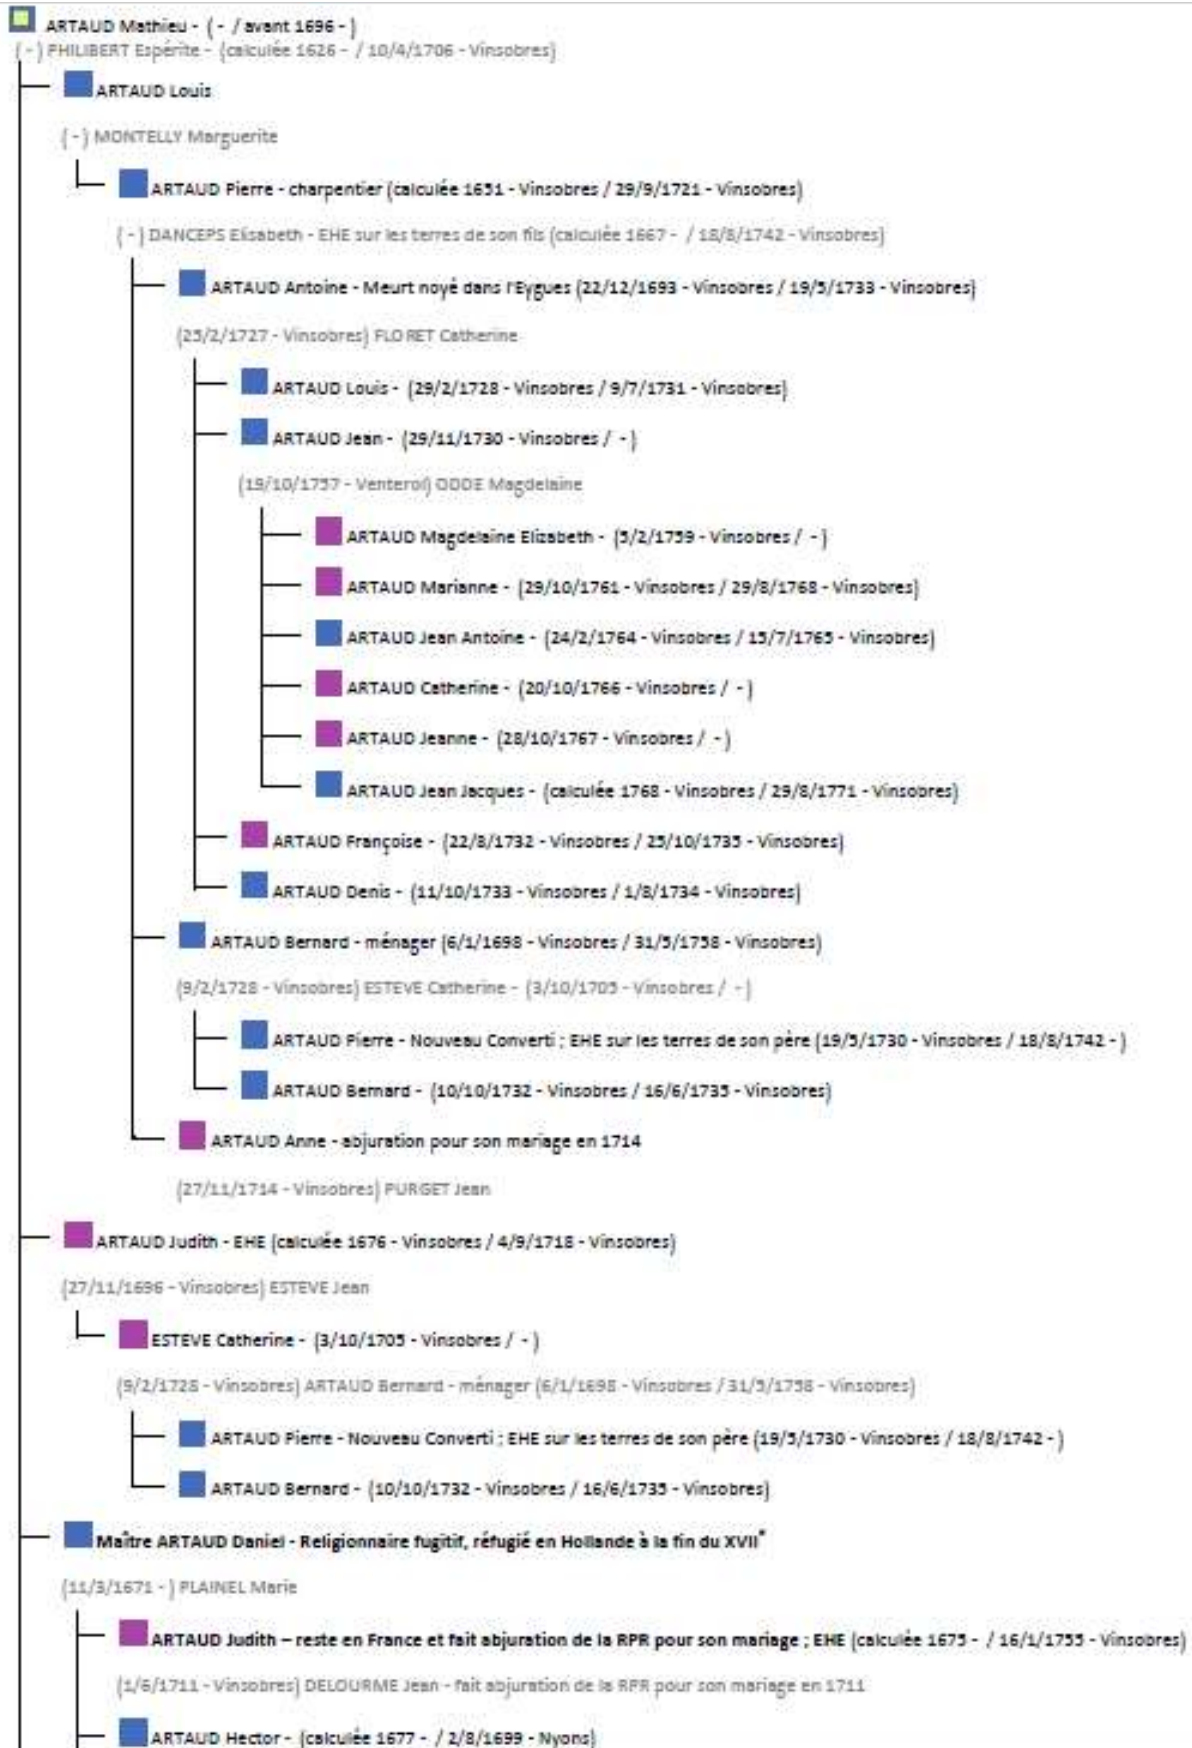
ARTAUD Mathieu - ( - / avant 1696 - )
( - ) PHILIBERT Espérite - (calculée 1626 - / 10/4/1706 - Vinsobres)

ARTAUD Louis

( - ) MONTELLY Marguerite

ARTAUD Pierre - charpentier (calculée 1651 - Vinsobres / 29/9/1721 - Vinsobres)

( - ) DANCEPS Elisabeth - EHE sur les terres de son fils (calculée 1667 - / 18/8/1742 - Vinsobres)

ARTAUD Antoine - Meurt noyé dans l'Eygues (22/12/1693 - Vinsobres / 19/5/1733 - Vinsobres)

(25/2/1727 - Vinsobres) FLORET Catherine

ARTAUD Louis - (29/2/1728 - Vinsobres / 9/7/1731 - Vinsobres)

ARTAUD Jean - (29/11/1730 - Vinsobres / - )

(19/10/1757 - Venterol) ODDE Magdelaine

ARTAUD Magdelaine Elizabeth - (5/2/1759 - Vinsobres / - )

ARTAUD Marianne - (29/10/1761 - Vinsobres / 29/8/1768 - Vinsobres)

ARTAUD Jean Antoine - (24/2/1764 - Vinsobres / 15/7/1765 - Vinsobres)

ARTAUD Catherine - (20/10/1766 - Vinsobres / - )

ARTAUD Jeanne - (28/10/1767 - Vinsobres / - )

ARTAUD Jean Jacques - (calculée 1768 - Vinsobres / 29/8/1771 - Vinsobres)

ARTAUD Françoise - (22/8/1732 - Vinsobres / 25/10/1735 - Vinsobres)

ARTAUD Denis - (11/10/1733 - Vinsobres / 1/8/1734 - Vinsobres)

ARTAUD Bernard - ménager (6/1/1698 - Vinsobres / 31/5/1758 - Vinsobres)

(9/2/1728 - Vinsobres) ESTEVE Catherine - (3/10/1705 - Vinsobres / - )

ARTAUD Pierre - Nouveau Converti ; EHE sur les terres de son père (19/5/1730 - Vinsobres / 18/8/1742 - )

ARTAUD Bernard - (10/10/1732 - Vinsobres / 16/6/1735 - Vinsobres)

ARTAUD Anne - abjuration pour son mariage en 1714

(27/11/1714 - Vinsobres) PURGET Jean

ARTAUD Judith - EHE (calculée 1676 - Vinsobres / 4/9/1718 - Vinsobres)

(27/11/1696 - Vinsobres) ESTEVE Jean

ESTEVE Catherine - (3/10/1705 - Vinsobres / - )

(9/2/1728 - Vinsobres) ARTAUD Bernard - ménager (6/1/1698 - Vinsobres / 31/5/1758 - Vinsobres)

ARTAUD Pierre - Nouveau Converti ; EHE sur les terres de son père (19/5/1730 - Vinsobres / 18/8/1742 - )

ARTAUD Bernard - (10/10/1732 - Vinsobres / 16/6/1735 - Vinsobres)

Maître ARTAUD Daniel - Religionnaire fugitif, réfugié en Hollande à la fin du XVII$^e$

(11/3/1671 - ) PLAINEL Marie

ARTAUD Judith – reste en France et fait abjuration de la RPR pour son mariage ; EHE (calculée 1675 - / 16/1/1755 - Vinsobres)

(1/6/1711 - Vinsobres) DELOURME Jean - fait abjuration de la RPR pour son mariage en 1711

ARTAUD Hector - (calculée 1677 - / 2/8/1699 - Nyons)